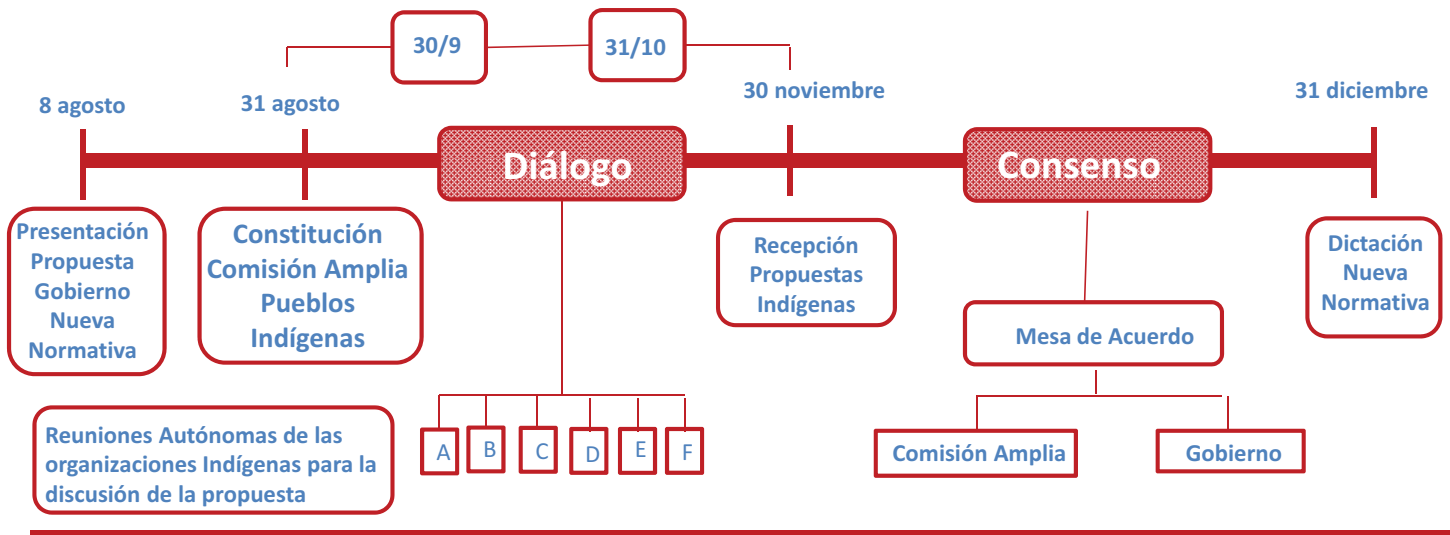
30/9

31/10

8 agosto

31 agosto

30 noviembre

31 diciembre

Diálogo

Consenso

Presentación Propuesta Gobierno Nueva Normativa

Constitución Comisión Amplia Pueblos Indígenas

Recepción Propuestas Indígenas

Dictación Nueva Normativa

Mesa de Acuerdo

Reuniones Autónomas de las organizaciones Indígenas para la discusión de la propuesta

A B C D E F

Comisión Amplia

Gobierno